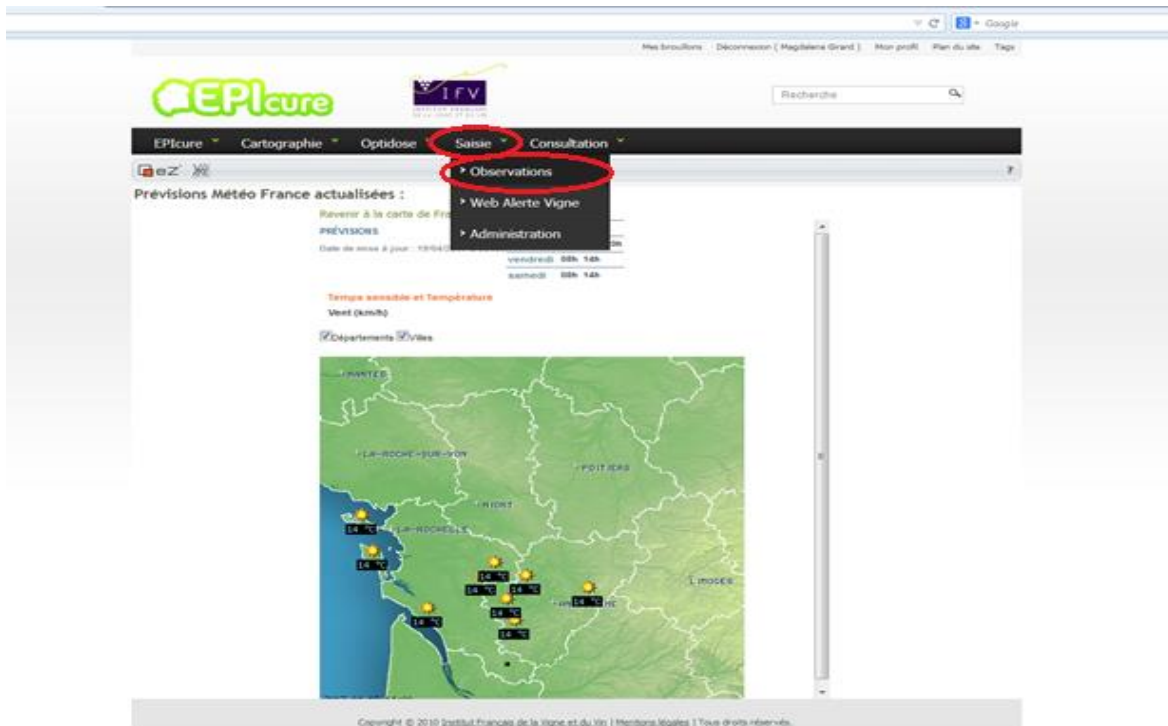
Google

Mes brouillons Déconnexion ( Magdalena Girard ) Mon profil Plan du site Tags

EPIcure

IFV

Recherche

EPIcure Cartographie Optidose Saisie Consultation

Observations

Web Alerte Vigne

Administration

eZ

?

Prévisions Météo France actualisées :

Revenir à la carte de Fra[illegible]

PRÉVISIONS

Date de mise à jour : 19/04/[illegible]

vendredi 08h 14h

samedi 08h 14h

Temps sensible et Température

Vent (km/h)

Départements Villes

NANTES

LA-ROCHE-SUR-YON

POITIERS

NIORT

LA-ROCHELLE

LIMOGES

14 °C

14 °C

14 °C

14 °C

14 °C

14 °C

14 °C

14 °C

14 °C

Copyright © 2010 Institut Français de la Vigne et du Vin | Mentions légales | Tous droits réservés.